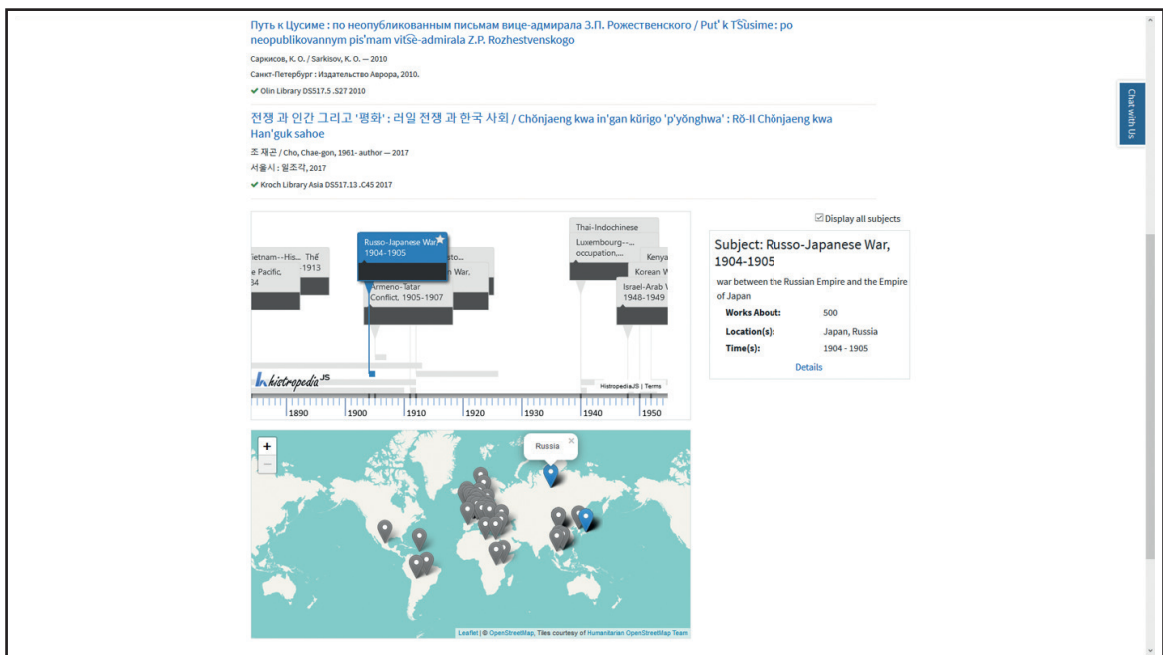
Путь к Цусиме : по неопубликованным письмам вице-адмирала З.П. Рожественского / Putʹ k T͡Susime: po neopublikovannym pisʹmam vit͡se-admirala Z.P. Rozhestvenskogo

Саркисов, К. О. / Sarkisov, K. O. — 2010

Санкт-Петербург : Издательство Аврора, 2010.

✔ Olin Library DS517.5 .S27 2010

전쟁 과 인간 그리고 '평화' : 러일 전쟁 과 한국 사회 / Chŏnjaeng kwa in'gan kŭrigo 'p'yŏnghwa' : Rŏ-Il Chŏnjaeng kwa Han'guk sahoe

조 재곤 / Cho, Chae-gon, 1961- author — 2017

서울시 : 일조각, 2017

✔ Kroch Library Asia DS517.13 .C45 2017

Display all subjects

Russo-Japanese War, 1904-1905

ietnam--His...
e Pacific,
34

Thé
-1913

...sto...
...n War,

Armeno-Tatar Conflict, 1905-1907

Thai-Indochinese

Luxembourg--... occupation,...

Kenya

Korean W

Israel-Arab W 1948-1949

histropedia JS

HistropediaJS | Terms

1890 1900 1910 1920 1930 1940 1950

Subject: Russo-Japanese War, 1904-1905

war between the Russian Empire and the Empire of Japan

| Works About: | 500 |
|---|---|
| Location(s): | Japan, Russia |
| Time(s): | 1904 - 1905 |

Details

+
−

Russia
×

Leaflet | © OpenStreetMap, Tiles courtesy of Humanitarian OpenStreetMap Team

Chat with Us